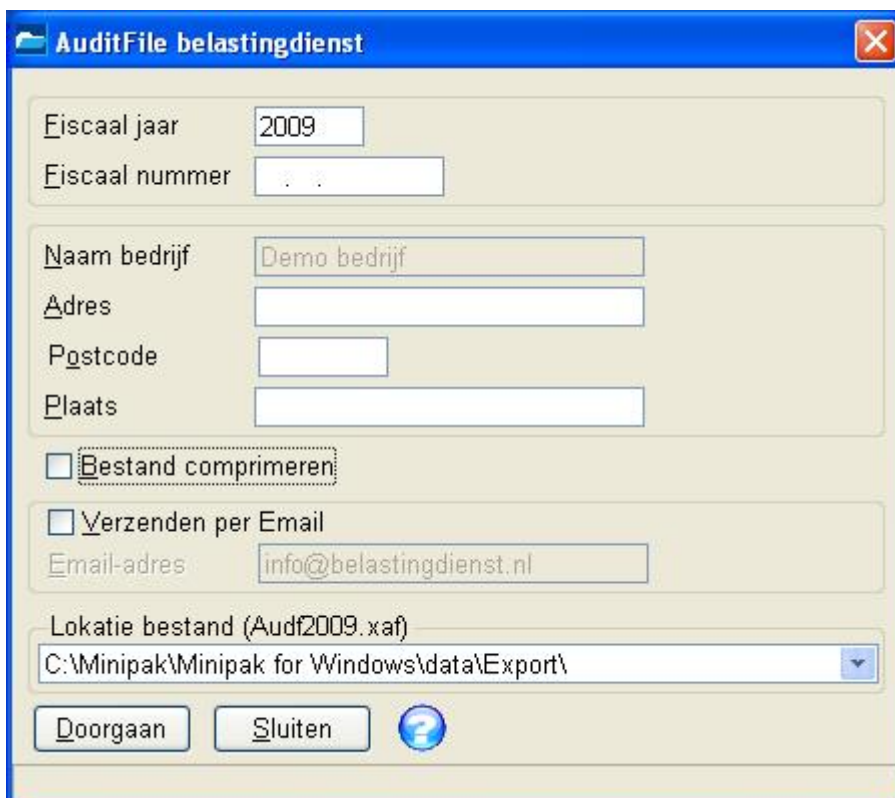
AuditFile belastingdienst

Fiscaal jaar 2009
Fiscaal nummer

Naam bedrijf Demo bedrijf
Adres
Postcode
Plaats

Bestand comprimeren

Verzenden per Email
Email-adres info@belastingdienst.nl

Lokatie bestand (Audf2009.xaf)
C:\Minipak\Minipak for Windows\data\Export\

Doorgaan Sluiten